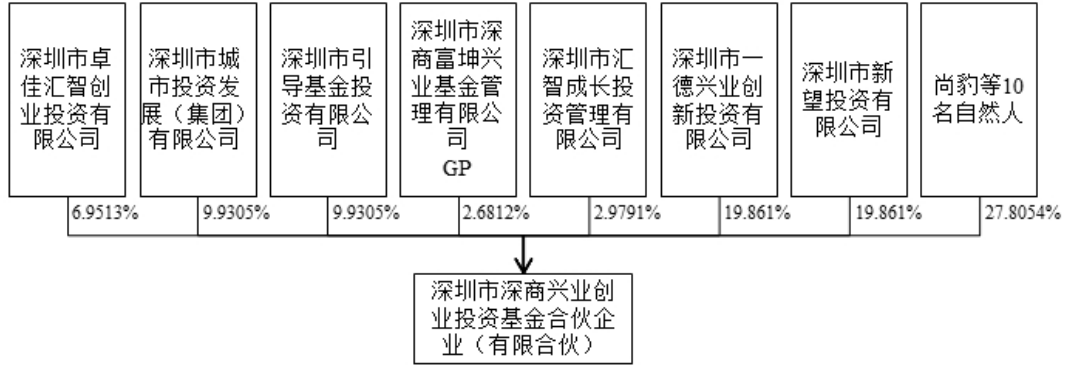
深圳市卓佳汇智创业投资有限公司

深圳市城市投资发展（集团）有限公司

深圳市引导基金投资有限公司

深圳市深商富坤兴业基金管理有限公司
GP

深圳市汇智成长投资管理有限公司

深圳市一德兴业创新投资有限公司

深圳市新望投资有限公司

尚豹等10名自然人

6.9513%

9.9305%

9.9305%

2.6812%

2.9791%

19.861%

19.861%

27.8054%

深圳市深商兴业创业投资基金合伙企业（有限合伙）